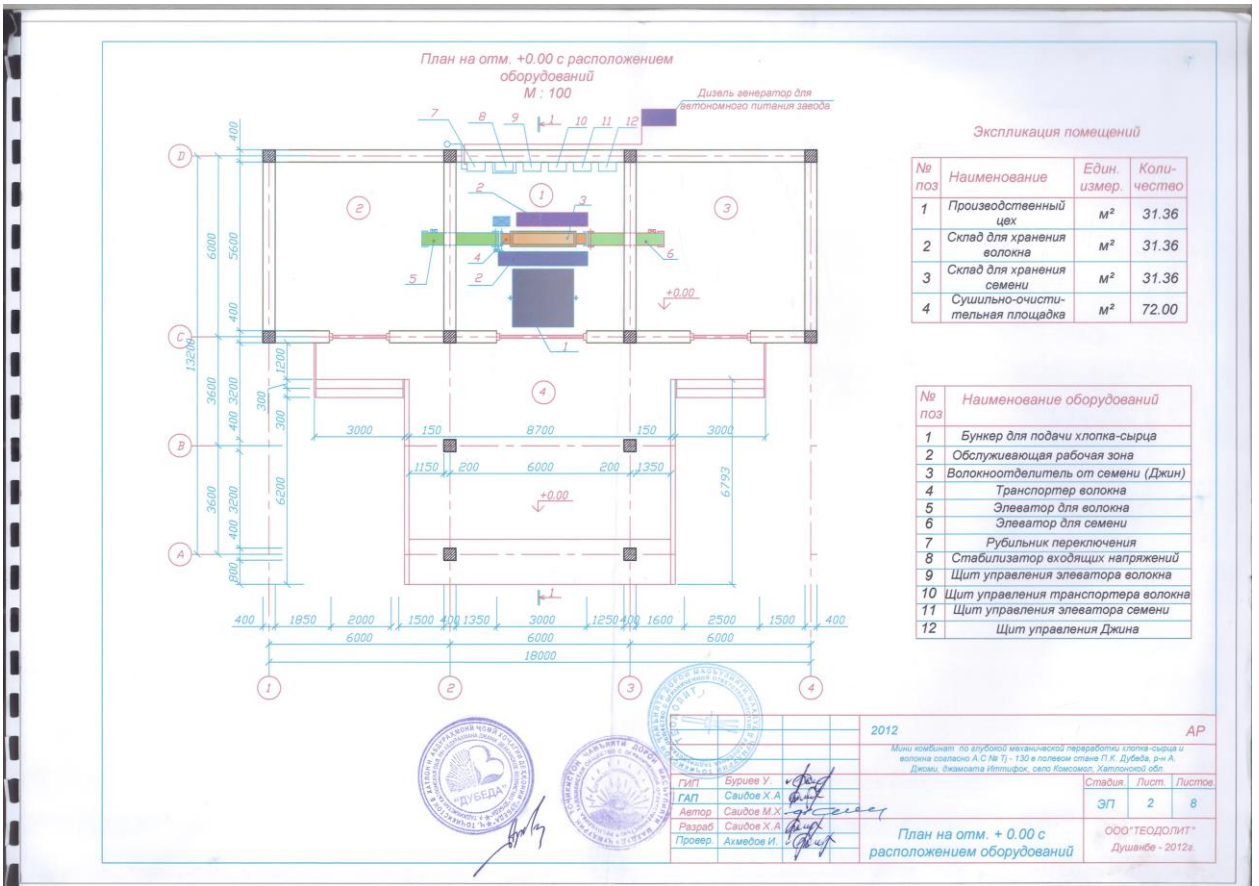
План на отм. +0.00 с расположением оборудований
М : 100

Дизель генератор для автономного питания завода

7 8 9 1 10 11 12

D C B A

1 2 3 4 5 6

2 3 2 4 5 6 1

+0.00

400 6000 5600 400 13200 3600 3200 400 1200 300 300 3600 3200 400 6200 800

3000 150 8700 150 3000

1150 200 6000 200 1350

6793

+0.00

1

400 1850 2000 1500 400 1350 3000 1250 400 1600 2500 1500 400
6000 6000 6000
18000

1 2 3 4

Экспликация помещений

| № поз | Наименование | Един. измер. | Количество |
|---|---|---|---|
| 1 | Производственный цех | $м^2$ | 31.36 |
| 2 | Склад для хранения волокна | $м^2$ | 31.36 |
| 3 | Склад для хранения семени | $м^2$ | 31.36 |
| 4 | Сушильно-очистительная площадка | $м^2$ | 72.00 |

| № поз | Наименование оборудований |
|---|---|
| 1 | Бункер для подачи хлопка-сырца |
| 2 | Обслуживающая рабочая зона |
| 3 | Волокноотделитель от семени (Джин) |
| 4 | Транспортер волокна |
| 5 | Элеватор для волокна |
| 6 | Элеватор для семени |
| 7 | Рубильник переключения |
| 8 | Стабилизатор входящих напряжений |
| 9 | Щит управления элеватора волокна |
| 10 | Щит управления транспортера волокна |
| 11 | Щит управления элеватора семени |
| 12 | Щит управления Джина |

2012 АР
Мини комбинат по глубокой механической переработки хлопка-сырца и волокна согласно А.С № Tj - 130 в полевом стане П.К. Дубеда, р-н А. Джоми, джамоата Иттифок, село Комсомол, Хатлонской обл.

| ГИП | Буриев У. |
|---|---|
| ГАП | Саидов Х.А |
| Автор | Саидов М.Х |
| Разраб | Саидов Х.А |
| Провер. | Ахмедов И. |

План на отм. + 0.00 с расположением оборудований

| Стадия | Лист | Листов |
|---|---|---|
| ЭП | 2 | 8 |

ООО"ТЕОДОЛИТ"
Душанбе - 2012г.

"ДУБЕДА"
ТЕОДОЛИТ